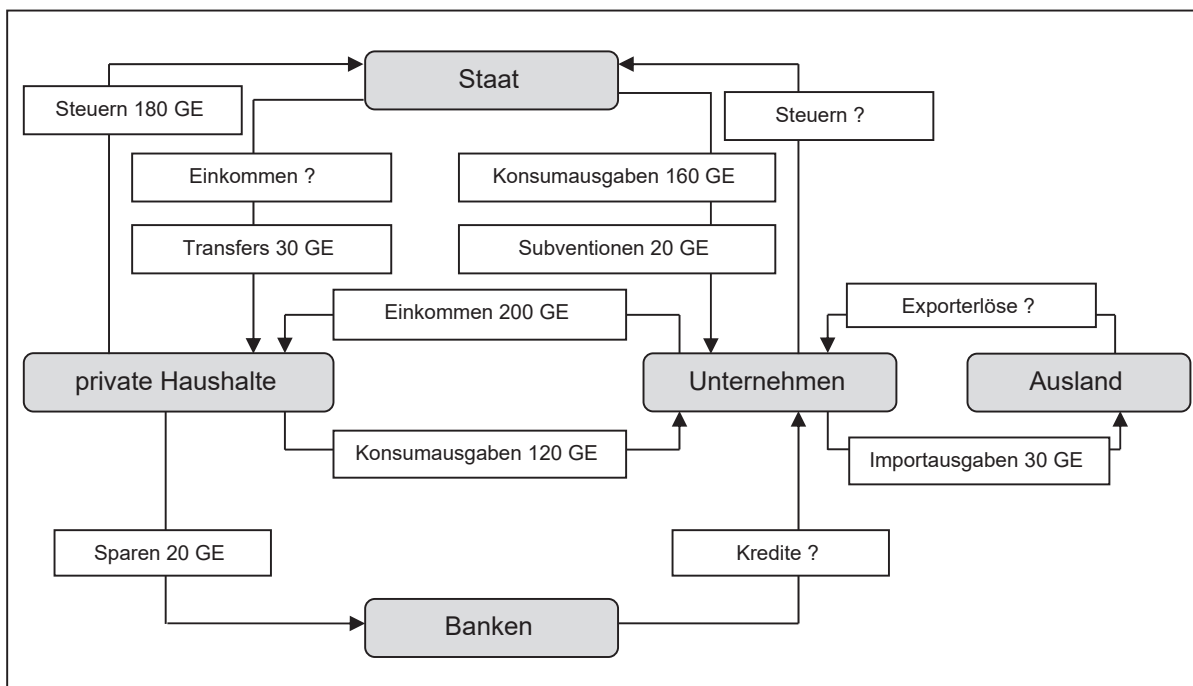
Staat

Steuern 180 GE

Steuern ?

Einkommen ?

Konsumausgaben 160 GE

Transfers 30 GE

Subventionen 20 GE

Einkommen 200 GE

Exporterlöse ?

private Haushalte

Unternehmen

Ausland

Konsumausgaben 120 GE

Importausgaben 30 GE

Sparen 20 GE

Kredite ?

Banken